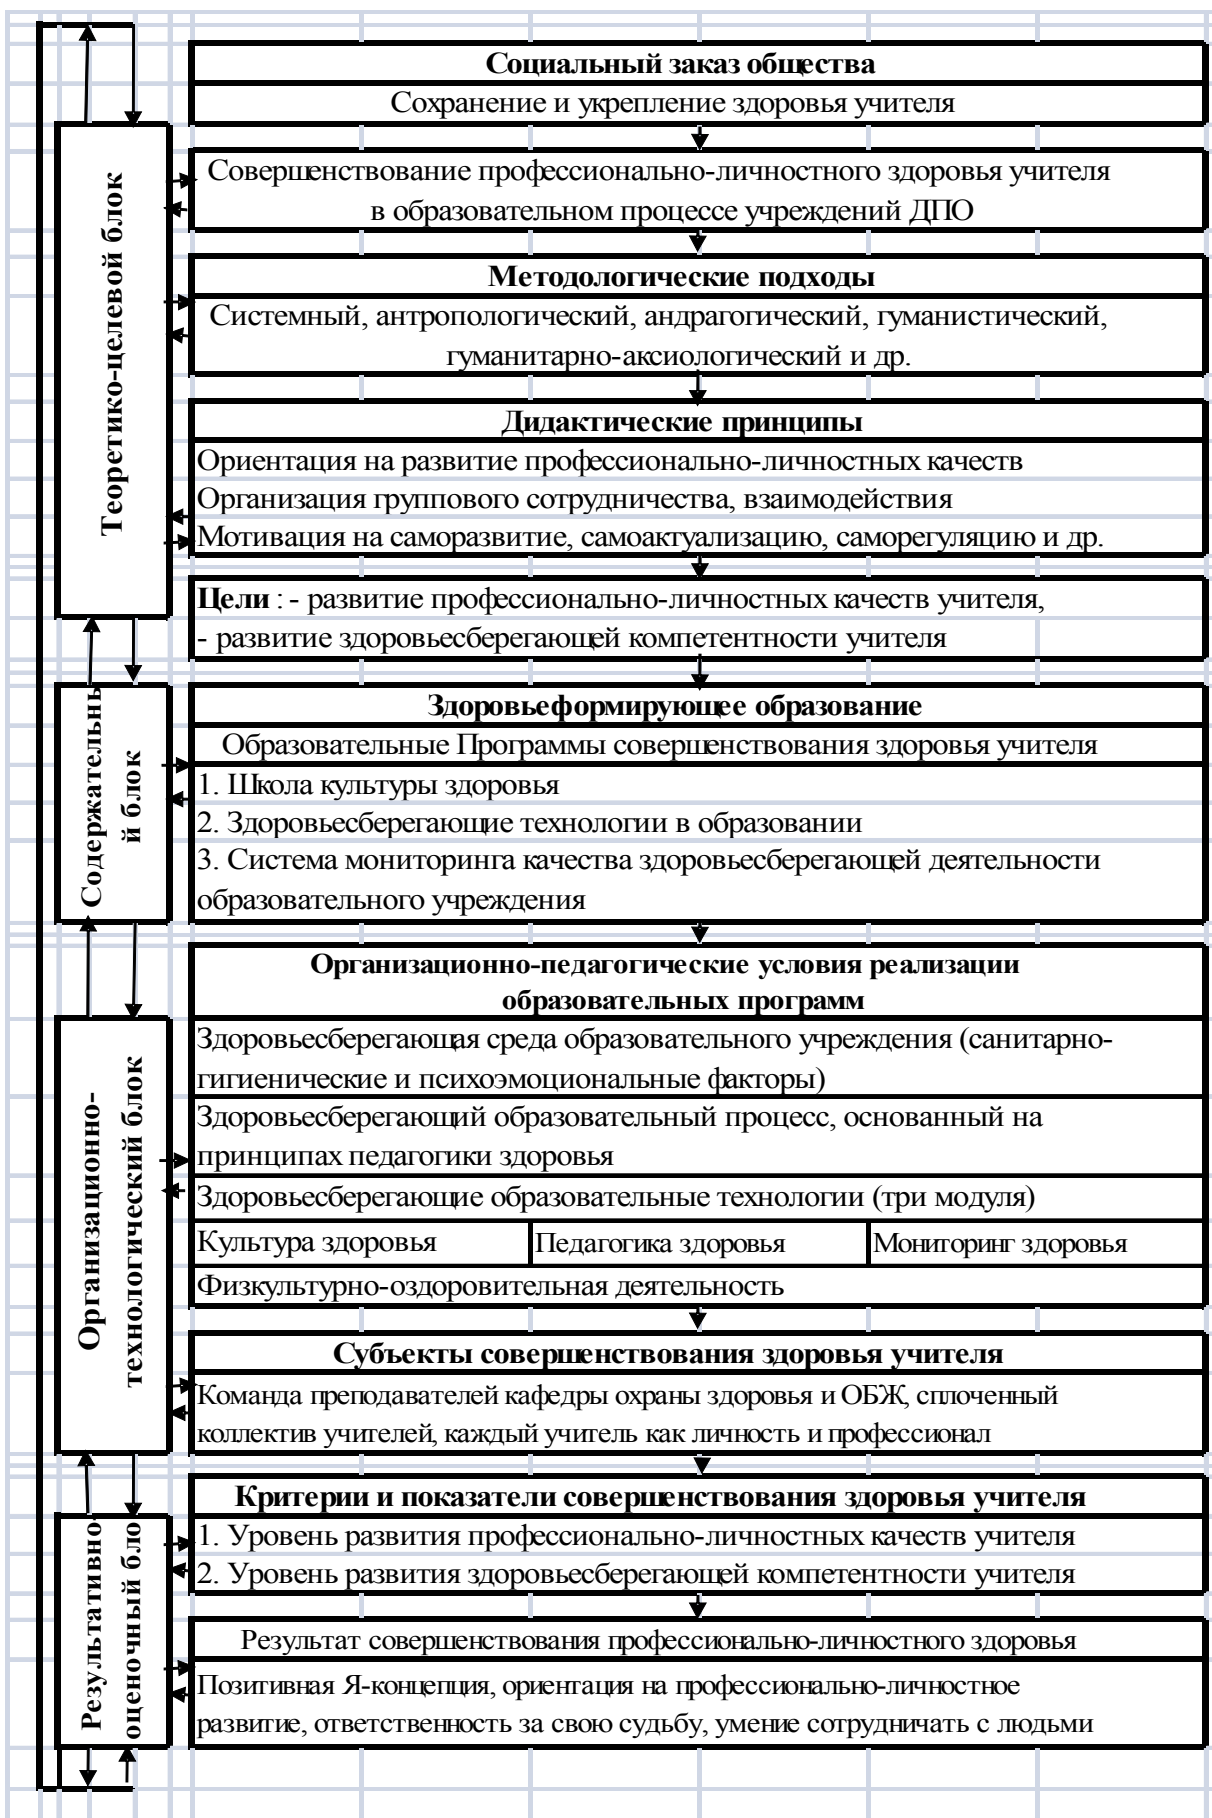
Теоретико-целевой блок

Социальный заказ общества
Сохранение и укрепление здоровья учителя

Совершенствование профессионально-личностного здоровья учителя в образовательном процессе учреждений ДПО

Методологические подходы
Системный, антропологический, андрагогический, гуманистический, гуманитарно-аксиологический и др.

Дидактические принципы
Ориентация на развитие профессионально-личностных качеств
Организация группового сотрудничества, взаимодействия
Мотивация на саморазвитие, самоактуализацию, саморегуляцию и др.

**Цели** : - развитие профессионально-личностных качеств учителя,
- развитие здоровьесберегающей компетентности учителя

Содержательный блок

Здоровьеформирующее образование
Образовательные Программы совершенствования здоровья учителя
1. Школа культуры здоровья
2. Здоровьесберегающие технологии в образовании
3. Система мониторинга качества здоровьесберегающей деятельности образовательного учреждения

Организационно-технологический блок

Организационно-педагогические условия реализации образовательных программ
Здоровьесберегающая среда образовательного учреждения (санитарно-гигиенические и психоэмоциональные факторы)
Здоровьесберегающий образовательный процесс, основанный на принципах педагогики здоровья
Здоровьесберегающие образовательные технологии (три модуля)

| Культура здоровья | Педагогика здоровья | Мониторинг здоровья |
|---|---|---|

Физкультурно-оздоровительная деятельность

Субъекты совершенствования здоровья учителя
Команда преподавателей кафедры охраны здоровья и ОБЖ, сплоченный коллектив учителей, каждый учитель как личность и профессионал

Результативно-оценочный блок

Критерии и показатели совершенствования здоровья учителя
1. Уровень развития профессионально-личностных качеств учителя
2. Уровень развития здоровьесберегающей компетентности учителя

Результат совершенствования профессионально-личностного здоровья
Позитивная Я-концепция, ориентация на профессионально-личностное развитие, ответственность за свою судьбу, умение сотрудничать с людьми